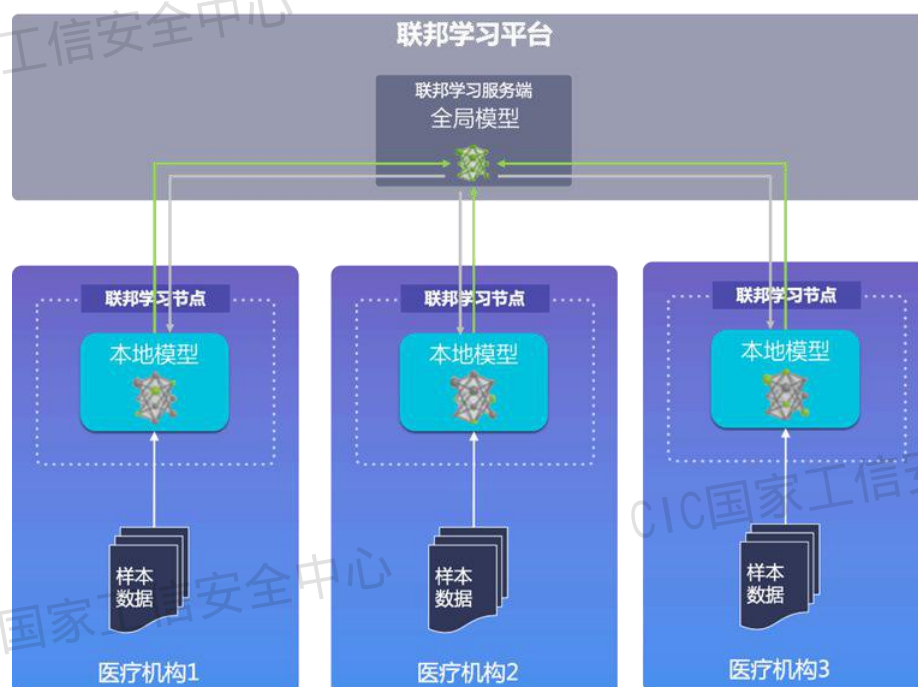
工信安全中心

联邦学习平台

联邦学习服务端
全局模型

联邦学习节点
本地模型

联邦学习节点
本地模型

联邦学习节点
本地模型

CIC国家工信安

样本数据

样本数据

样本数据

国家工信安全中心

医疗机构1

医疗机构2

医疗机构3